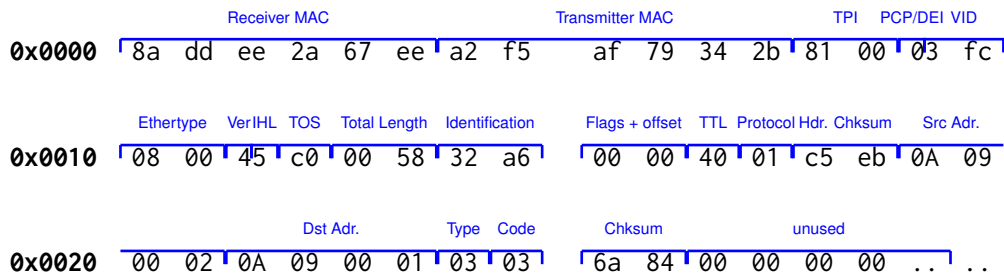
Receiver MAC Transmitter MAC TPI PCP/DEI VID

0x0000 8a dd ee 2a 67 ee a2 f5 af 79 34 2b 81 00 03 fc

Ethertype Ver IHL TOS Total Length Identification Flags + offset TTL Protocol Hdr. Chksum Src Adr.

0x0010 08 00 45 c0 00 58 32 a6 00 00 40 01 c5 eb 0A 09

Dst Adr. Type Code Chksum unused

0x0020 00 02 0A 09 00 01 03 03 6a 84 00 00 00 00 .. ..